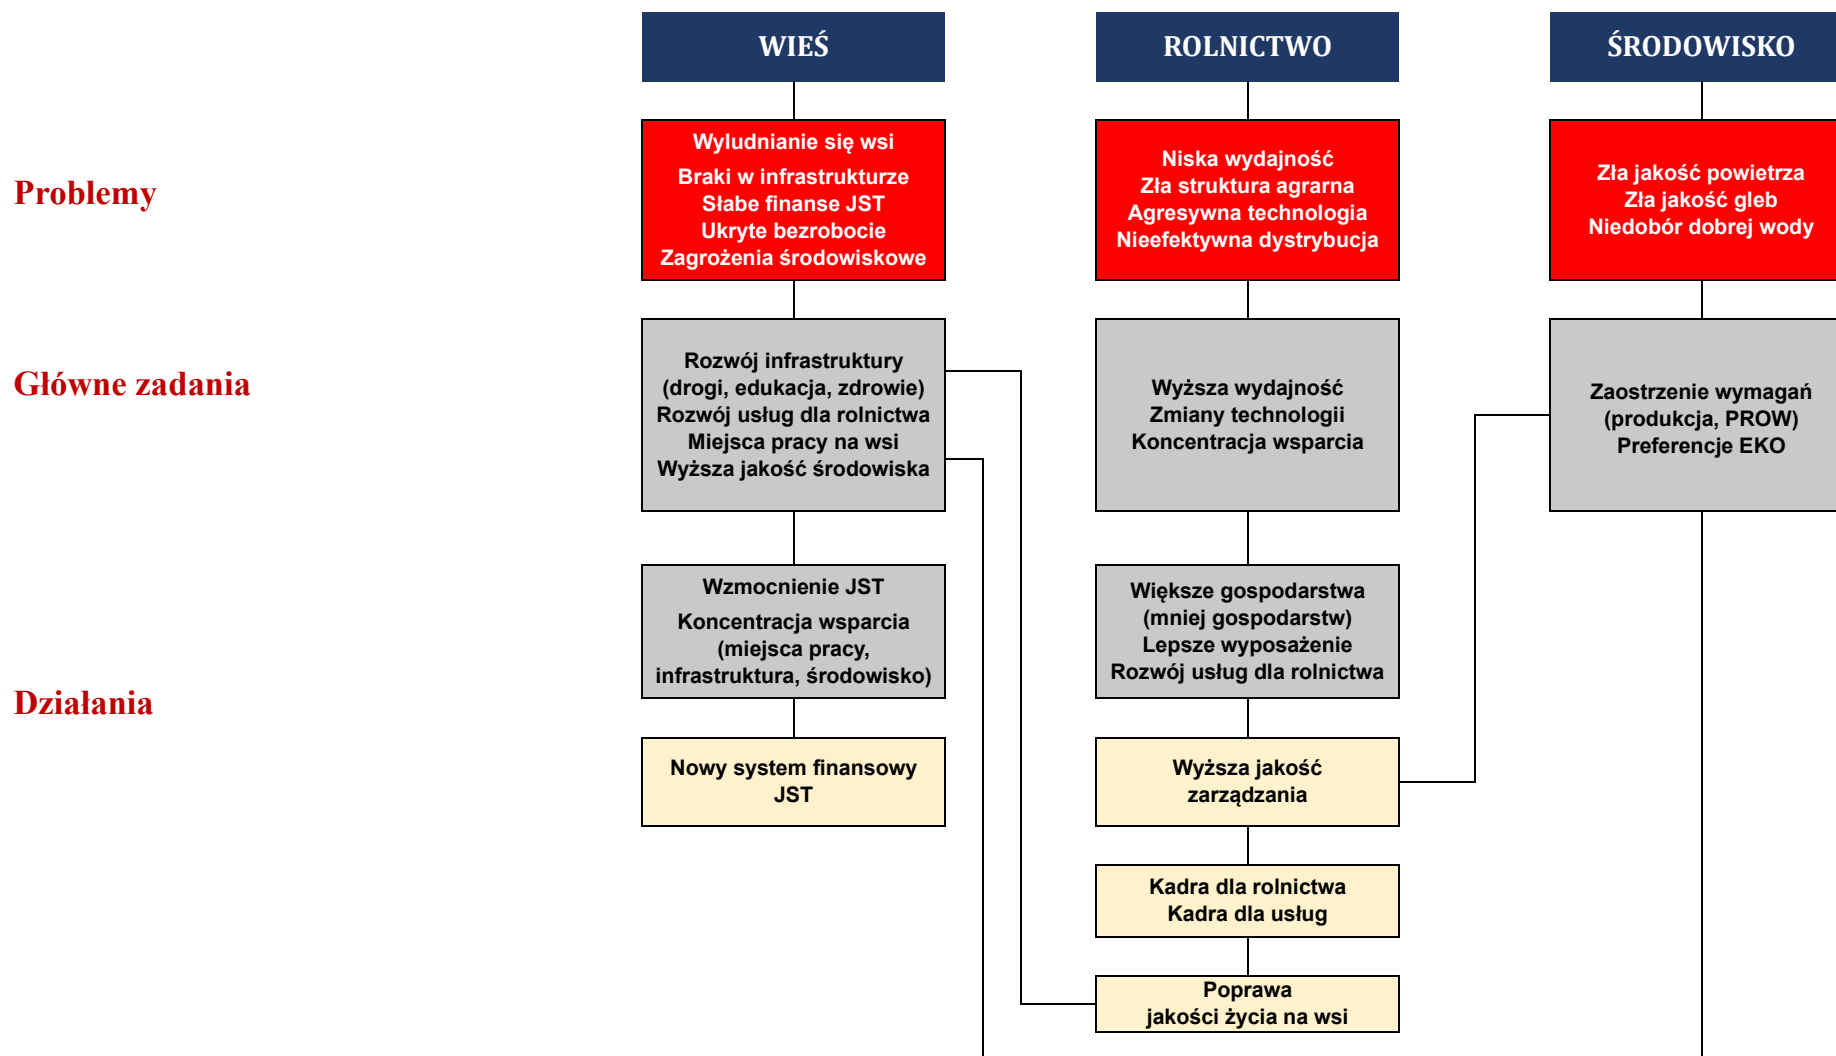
WIEŚ

ROLNICTWO

ŚRODOWISKO

Problemy

Wyludnianie się wsi
Braki w infrastrukturze
Słabe finanse JST
Ukryte bezrobocie
Zagrożenia środowiskowe

Niska wydajność
Zła struktura agrarna
Agresywna technologia
Nieefektywna dystrybucja

Zła jakość powietrza
Zła jakość gleb
Niedobór dobrej wody

Główne zadania

Rozwój infrastruktury
(drogi, edukacja, zdrowie)
Rozwój usług dla rolnictwa
Miejsca pracy na wsi
Wyższa jakość środowiska

Wyższa wydajność
Zmiany technologii
Koncentracja wsparcia

Zaostrzenie wymagań
(produkcja, PROW)
Preferencje EKO

Działania

Wzmocnienie JST
Koncentracja wsparcia
(miejsca pracy,
infrastruktura, środowisko)

Większe gospodarstwa
(mniej gospodarstw)
Lepsze wyposażenie
Rozwój usług dla rolnictwa

Nowy system finansowy
JST

Wyższa jakość
zarządzania

Kadra dla rolnictwa
Kadra dla usług

Poprawa
jakości życia na wsi